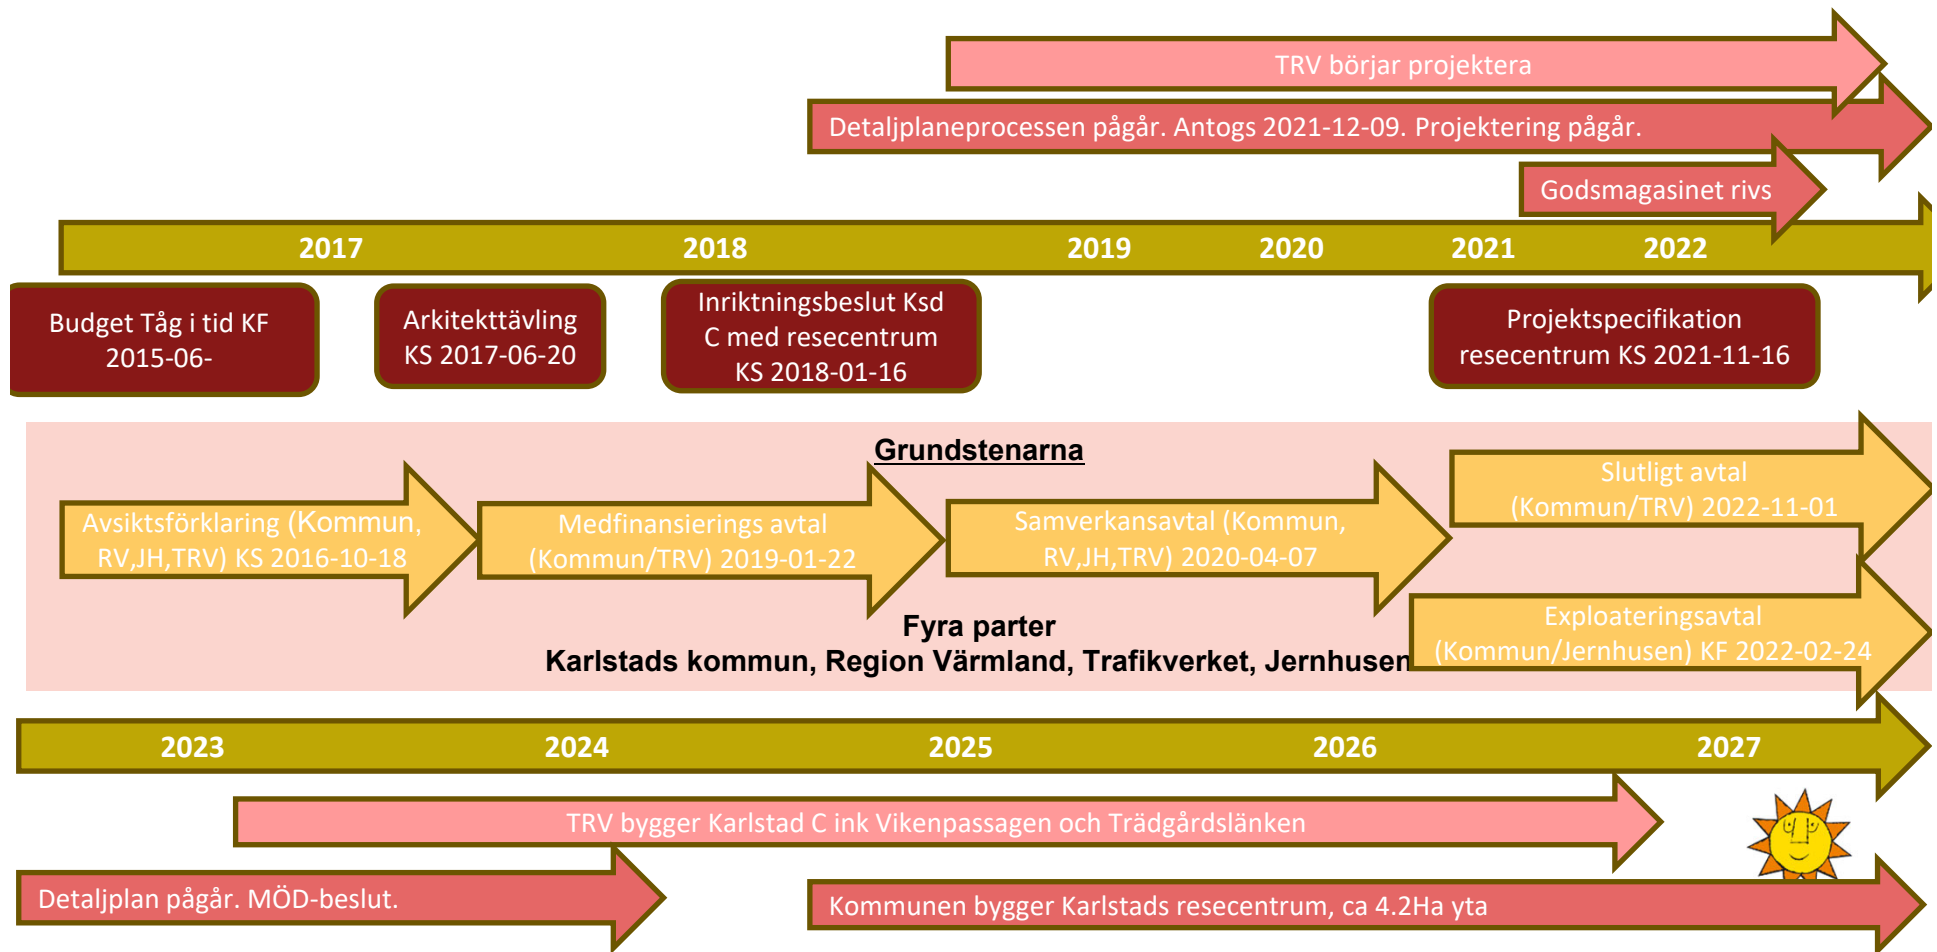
TRV börjar projektera

Detaljplaneprocessen pågår. Antogs 2021-12-09. Projektering pågår.

Godsmagasinet rivs

2017 2018 2019 2020 2021 2022

Budget Tåg i tid KF 2015-06-

Arkitekttävling KS 2017-06-20

Inriktningsbeslut Ksd C med resecentrum KS 2018-01-16

Projektspecifikation resecentrum KS 2021-11-16

Grundstenarna

Avsiktsförklaring (Kommun, RV,JH,TRV) KS 2016-10-18

Medfinansierings avtal (Kommun/TRV) 2019-01-22

Samverkansavtal (Kommun, RV,JH,TRV) 2020-04-07

Slutligt avtal (Kommun/TRV) 2022-11-01

Exploateringsavtal (Kommun/Jernhusen) KF 2022-02-24

Fyra parter
Karlstads kommun, Region Värmland, Trafikverket, Jernhusen

2023 2024 2025 2026 2027

TRV bygger Karlstad C ink Vikenpassagen och Trädgårdslänken

Detaljplan pågår. MÖD-beslut.

Kommunen bygger Karlstads resecentrum, ca 4.2Ha yta